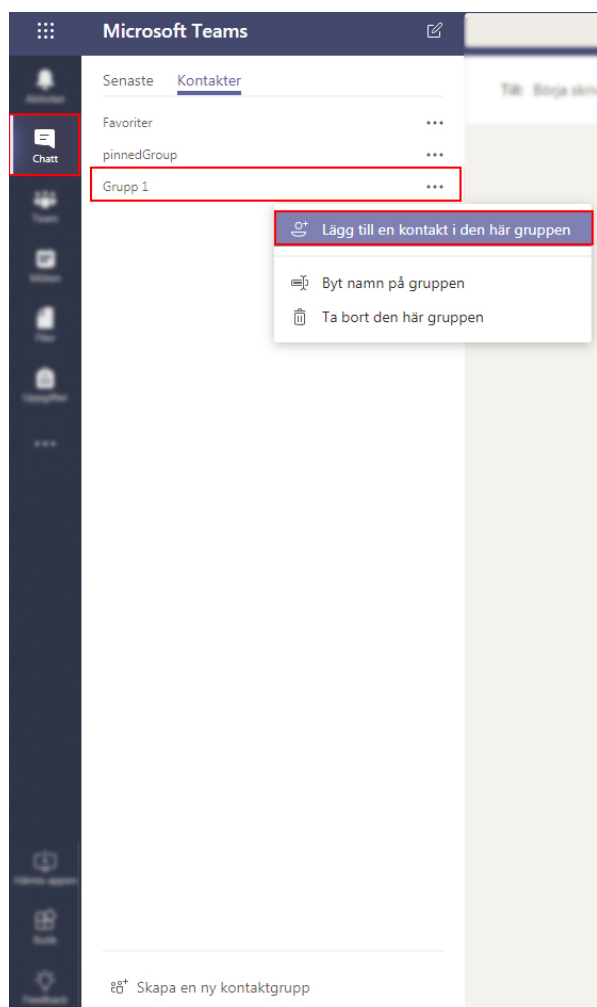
Microsoft Teams

Aktivitet

Chatt

Team

Möten

Filer

Uppgifter

•••

Senaste Kontakter

Favoriter •••

pinnedGroup •••

Grupp 1 •••

Lägg till en kontakt i den här gruppen

Byt namn på gruppen

Ta bort den här gruppen

Till: Börja skriv

Hämta appen

Bygg

Feedback

Skapa en ny kontaktgrupp